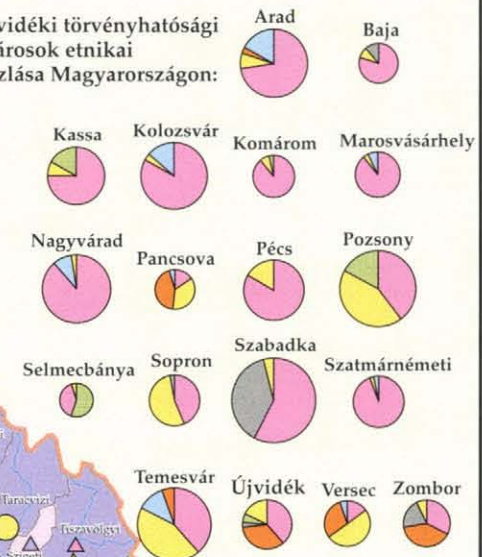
vidéki törvényhatósági árosok etnikai zlása Magyarországon:

Arad
Baja
Kassa
Kolozsvár
Komárom
Marosvásárhely
Nagyvárad
Pancsova
Pécs
Pozsony
Selmecbánya
Sopron
Szabadka
Szatmárnémeti
Temesvár
Újvidék
Versec
Zombor
Taracvizi
Tiszavölgyi
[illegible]